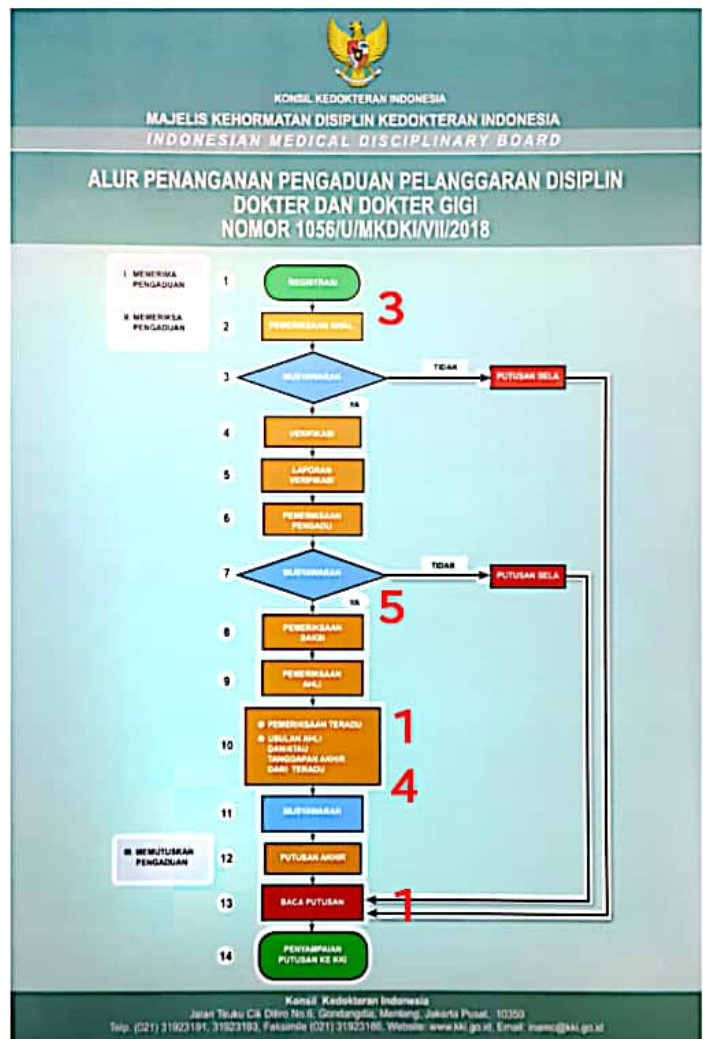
KONSIL KEDOKTERAN INDONESIA
MAJELIS KEHORMATAN DISIPLIN KEDOKTERAN INDONESIA
INDONESIAN MEDICAL DISCIPLINARY BOARD

ALUR PENANGANAN PENGADUAN PELANGGARAN DISIPLIN DOKTER DAN DOKTER GIGI
NOMOR 1056/U/MKDKI/VII/2018

I. MENERIMA PENGADUAN

II. MEMERIKSA PENGADUAN

1 REGISTRASI

2 PEMERIKSAAN AWAL

3

3 MUSYAWARAH

TIDAK

PUTUSAN SELA

YA

4 VERIFIKASI

5 LAPORAN VERIFIKASI

6 PEMERIKSAAN PENGADU

7 MUSYAWARAH

TIDAK

PUTUSAN SELA

YA

5

8 PEMERIKSAAN SAKSI

9 PEMERIKSAAN AHLI

10 PEMERIKSAAN TERADU
USULAN AHLI DAN/ATAU TANGGAPAN AKHIR DARI TERADU

1

4

11 MUSYAWARAH

III. MEMUTUSKAN PENGADUAN

12 PUTUSAN AKHIR

13 BACA PUTUSAN

1

14 PENYAMPAIAN PUTUSAN KE KKI

Konsil Kedokteran Indonesia
Jalan Teuku Cik Ditiro No.6, Gondangdia, Menteng, Jakarta Pusat, 10350
Telp. (021) 31923191, 31923193, Faksimile (021) 31923185, Website: www.kki.go.id, Email: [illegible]@kki.go.id